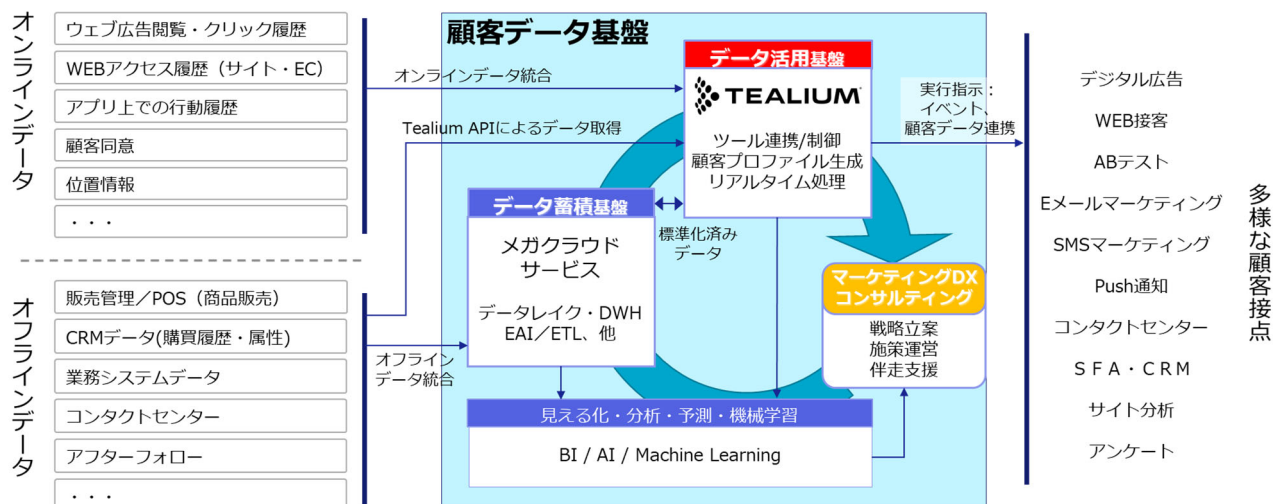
オンラインデータ

ウェブ広告閲覧・クリック履歴
WEBアクセス履歴（サイト・EC）
アプリ上での行動履歴
顧客同意
位置情報
・・・

オフラインデータ

販売管理／POS（商品販売）
CRMデータ(購買履歴・属性)
業務システムデータ
コンタクトセンター
アフターフォロー
・・・

オンラインデータ統合
Tealium APIによるデータ取得
オフラインデータ統合

顧客データ基盤

データ活用基盤
TEALIUM
ツール連携/制御
顧客プロファイル生成
リアルタイム処理

データ蓄積基盤
メガクラウドサービス
データレイク・DWH
EAI／ETL、他

標準化済みデータ

マーケティングDXコンサルティング
戦略立案
施策運営
伴走支援

見える化・分析・予測・機械学習
BI / AI / Machine Learning

実行指示：
イベント、
顧客データ連携

デジタル広告
WEB接客
ABテスト
Eメールマーケティング
SMSマーケティング
Push通知
コンタクトセンター
ＳＦＡ・ＣＲＭ
サイト分析
アンケート

多様な顧客接点